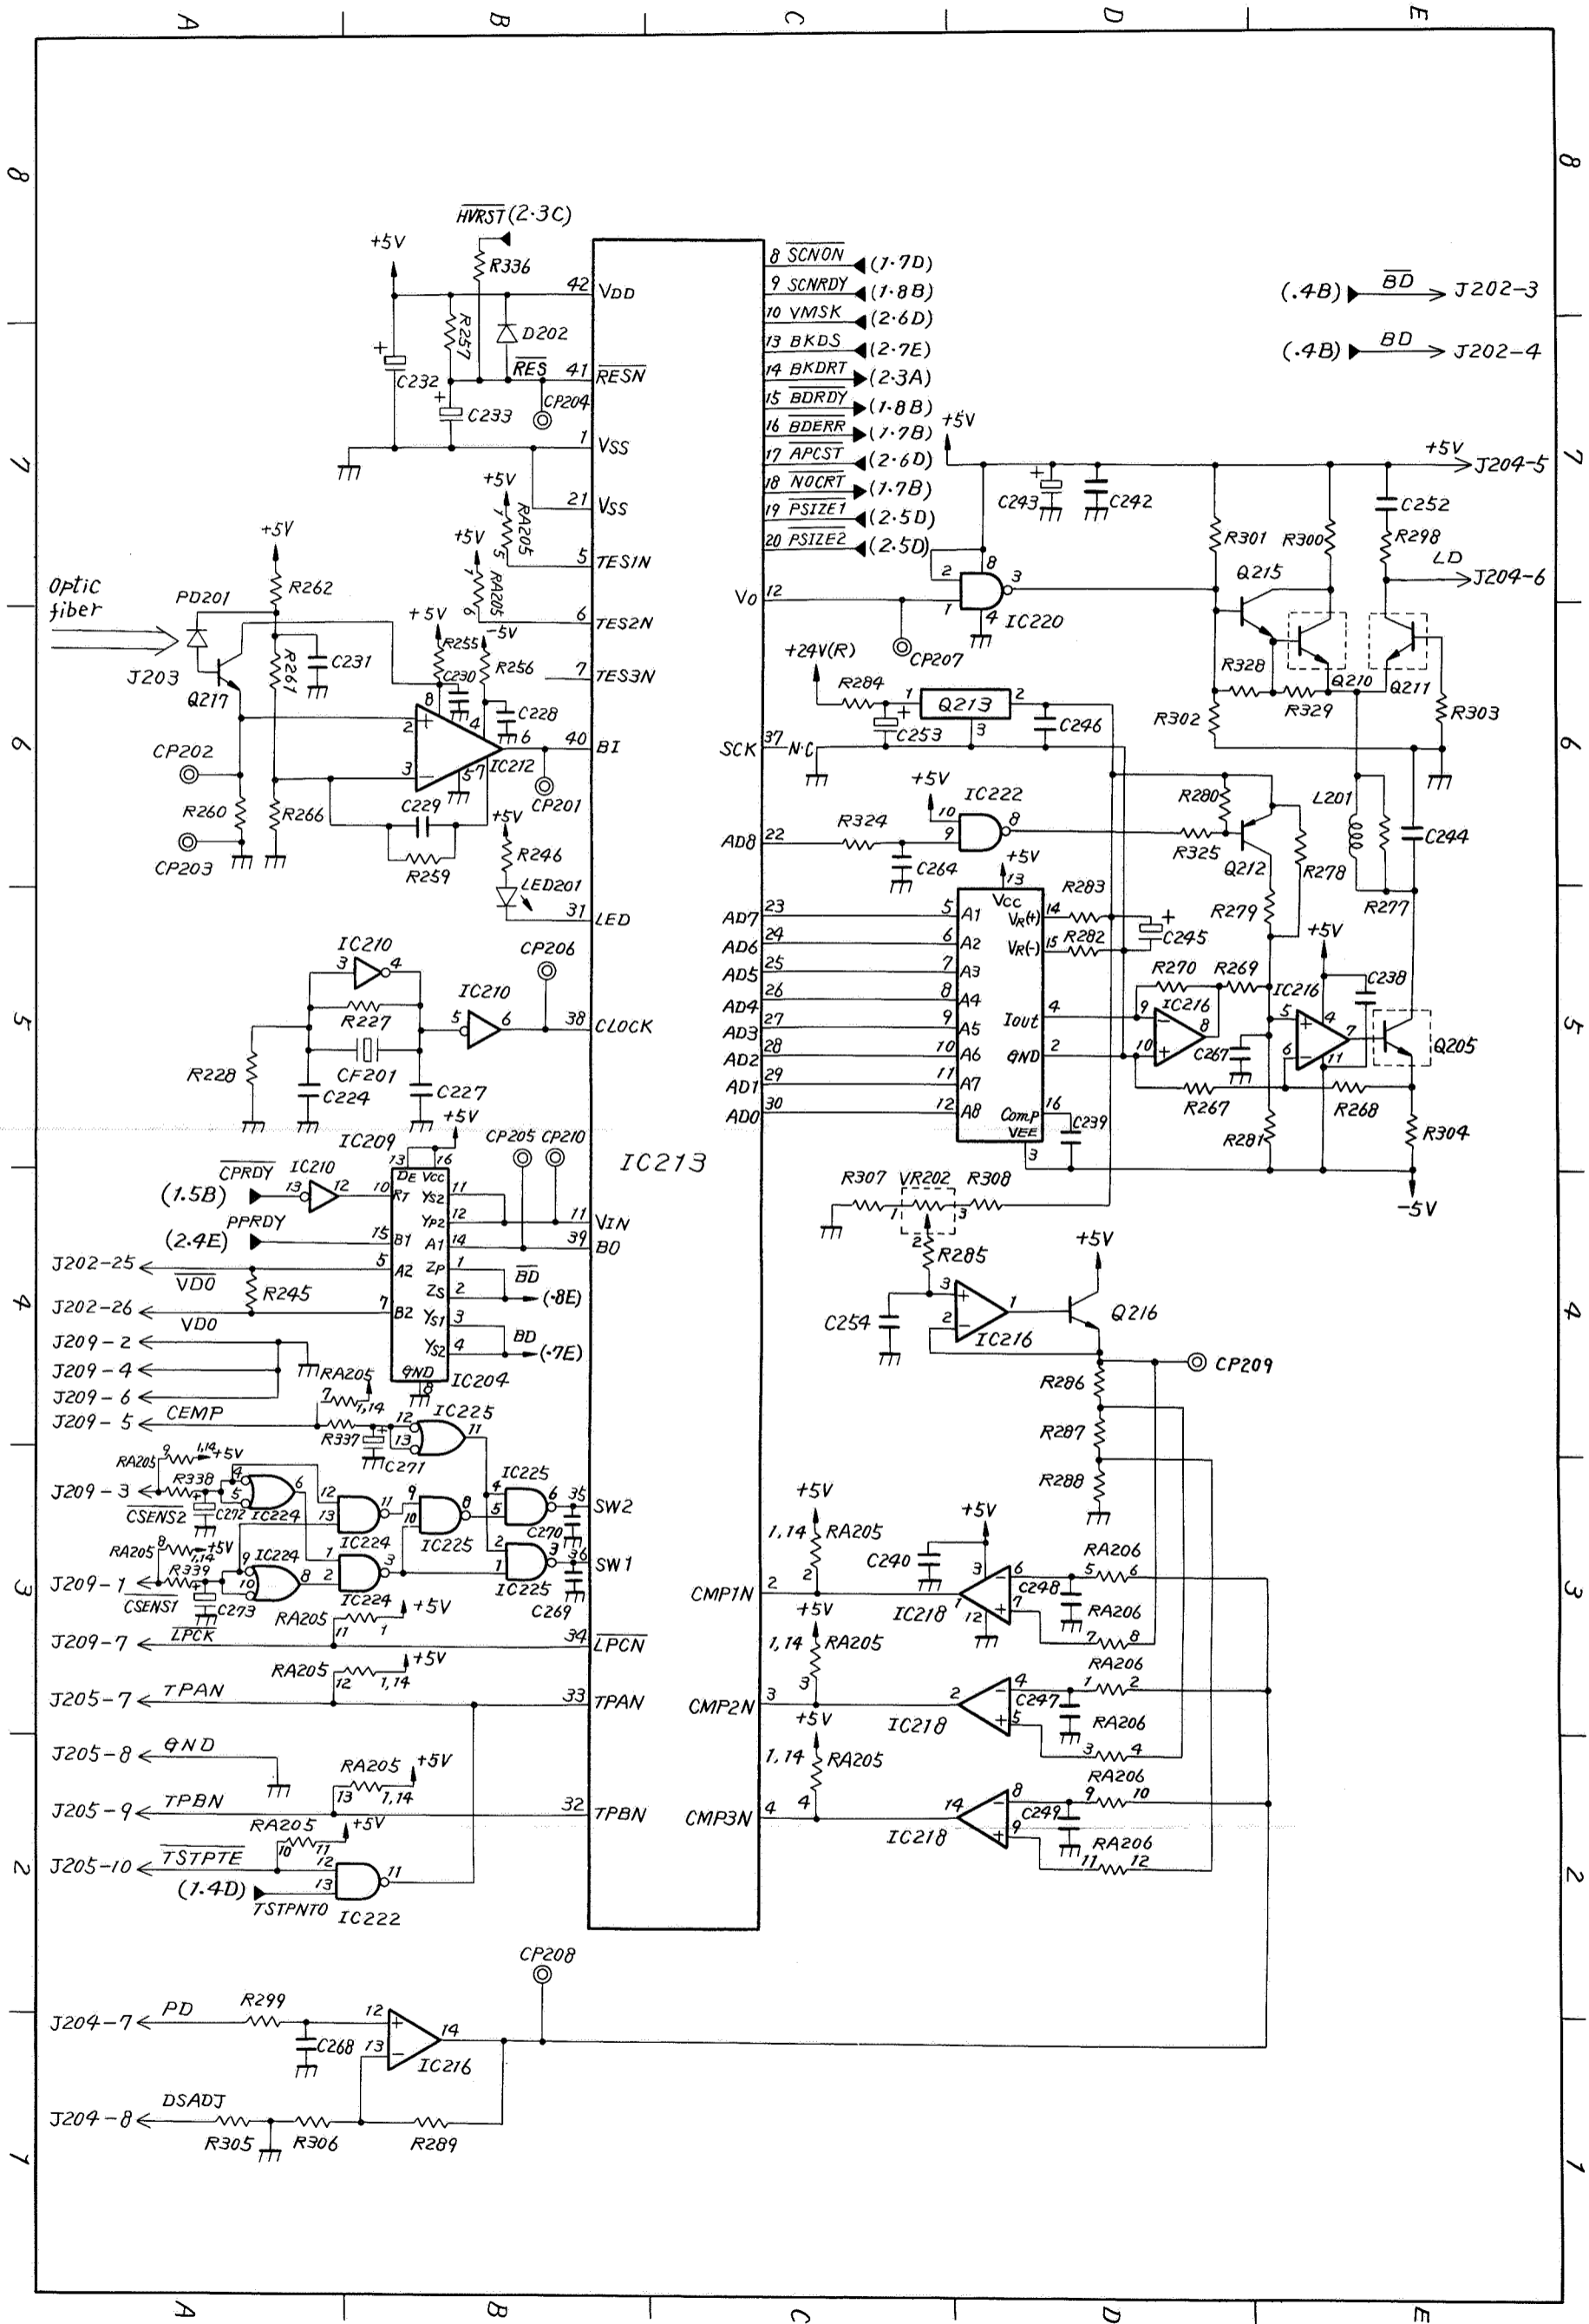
A B C D E

8 8

7 7

6 6

5 5

4 4

3 3

2 2

1 1

A B C D E

$\overline{HVRST}$ (2·3C)
+5V
R336
42 VDD
R257
D202
$\overline{RES}$ 41 $\overline{RESN}$
C232
C233
CP204
1 VSS
21 VSS
+5V
RA205
5 TESIN
+5V
RA205
6 TES2N
7 TES3N
40 BI
31 LED
38 CLOCK
11 VIN
39 BO
35 SW2
36 SW1
34 $\overline{LPCN}$
33 TPAN
32 TPBN
IC213

8 $\overline{SCNON}$ (1·7D)
9 $\overline{SCNRDY}$ (1·8B)
10 $\overline{VMSK}$ (2·6D)
13 $\overline{BKDS}$ (2·7E)
14 $\overline{BKDRT}$ (2·3A)
15 $\overline{BDRDY}$ (1·8B)
16 $\overline{BDERR}$ (1·7B)
17 $\overline{APCST}$ (2·6D)
18 $\overline{NOCRT}$ (1·7B)
19 $\overline{PSIZE1}$ (2·5D)
20 $\overline{PSIZE2}$ (2·5D)
Vo 12
SCK 37 N·C
AD8 22
AD7 23
AD6 24
AD5 25
AD4 26
AD3 27
AD2 28
AD1 29
AD0 30
CMP1N 2
CMP2N 3
CMP3N 4

(.4B) $\overline{BD}$ J202-3
(.4B) BD J202-4

+5V
C243 C242
+5V J204-5
C252
R301 R300 R298
LD J204-6
Q215
IC220
CP207
+24V(R)
R284
Q213
C253
C246
R328 Q210 Q211
R329
R302 R303
+5V
IC222
R324
C264
R280
R325
Q212
L201
R278
C244
R277
+5V
R283
Vcc
VR(+)
VR(-)
R282
C245
R279
A1 A2 A3 A4 A5 A6 A7 A8
Iout
GND
Comp
VEE
C239
R270 R269
IC216 IC216
C238
+5V
C267
Q205
R267 R268
R281
R304
-5V
R307 VR202 R308
R285
+5V
C254
IC216
Q216
CP209
R286
R287
R288
+5V
1,14 RA205
C240
+5V
IC218
C248
RA206
RA206
+5V
1,14 RA205
RA206
IC218
C247
RA206
+5V
1,14 RA205
RA206
IC218
C249
RA206

+5V
R262
Optic fiber
PD201
J203
Q217
R267
C231
+5V
R255
C230
-5V
R256
C228
IC212
CP202
CP201
R260
R266
C229
R259
CP203
+5V
R246
LED201
IC210
CP206
IC210
R227
R228
CF201
C224
C227
+5V
IC209
CP205 CP210
$\overline{CPRDY}$ IC210
(1.5B)
PPRDY
(2.4E)
DE Vcc
R1 YS2
YP2
B1 A1
A2 ZP
ZS
B2 YS1
YS2
GND
$\overline{BD}$ (·8E)
BD (·7E)
IC204
J202-25 $\overline{VDO}$
R245
J202-26
VDO
J209-2
J209-4
RA205
J209-6
J209-5 CEMP
R337
IC225
C271
RA205 +5V
R338
J209-3
IC224
IC225
CSENS2 C272 IC224
IC224
IC225
C270
RA205 +5V
IC224
R339
J209-1
IC224
IC225
C269
CSENS1 C273
RA205 +5V
J209-7 $\overline{LPCK}$
RA205 +5V
J205-7 TPAN
J205-8 GND
RA205 +5V
J205-9 TPBN
RA205 +5V
J205-10 $\overline{TSTPTE}$
(1.4D) TSTPNTO IC222

CP208
J204-7 PD R299
C268
IC216
J204-8 DSADJ
R305 R306 R289